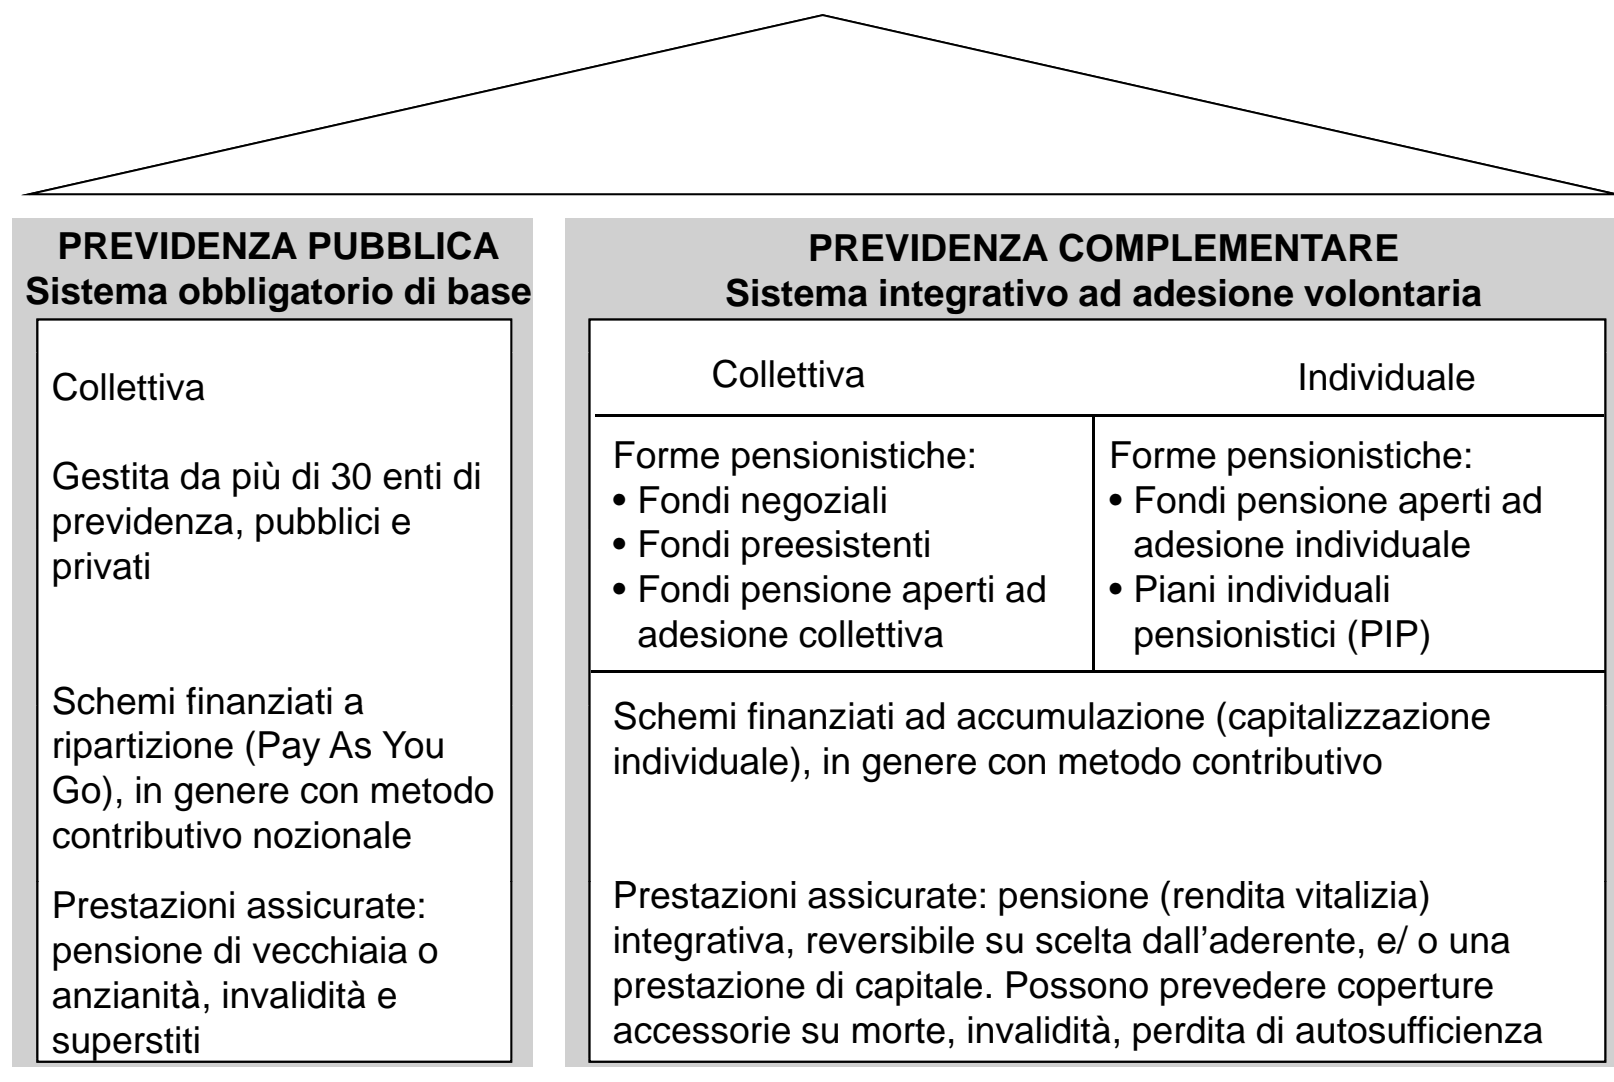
PREVIDENZA PUBBLICA
Sistema obbligatorio di base

Collettiva

Gestita da più di 30 enti di previdenza, pubblici e privati

Schemi finanziati a ripartizione (Pay As You Go), in genere con metodo contributivo nozionale

Prestazioni assicurate: pensione di vecchiaia o anzianità, invalidità e superstiti

PREVIDENZA COMPLEMENTARE
Sistema integrativo ad adesione volontaria

| Collettiva | Individuale |
|---|---|
| Forme pensionistiche: • Fondi negoziali • Fondi preesistenti • Fondi pensione aperti ad adesione collettiva | Forme pensionistiche: • Fondi pensione aperti ad adesione individuale • Piani individuali pensionistici (PIP) |

Schemi finanziati ad accumulazione (capitalizzazione individuale), in genere con metodo contributivo

Prestazioni assicurate: pensione (rendita vitalizia) integrativa, reversibile su scelta dall'aderente, e/ o una prestazione di capitale. Possono prevedere coperture accessorie su morte, invalidità, perdita di autosufficienza